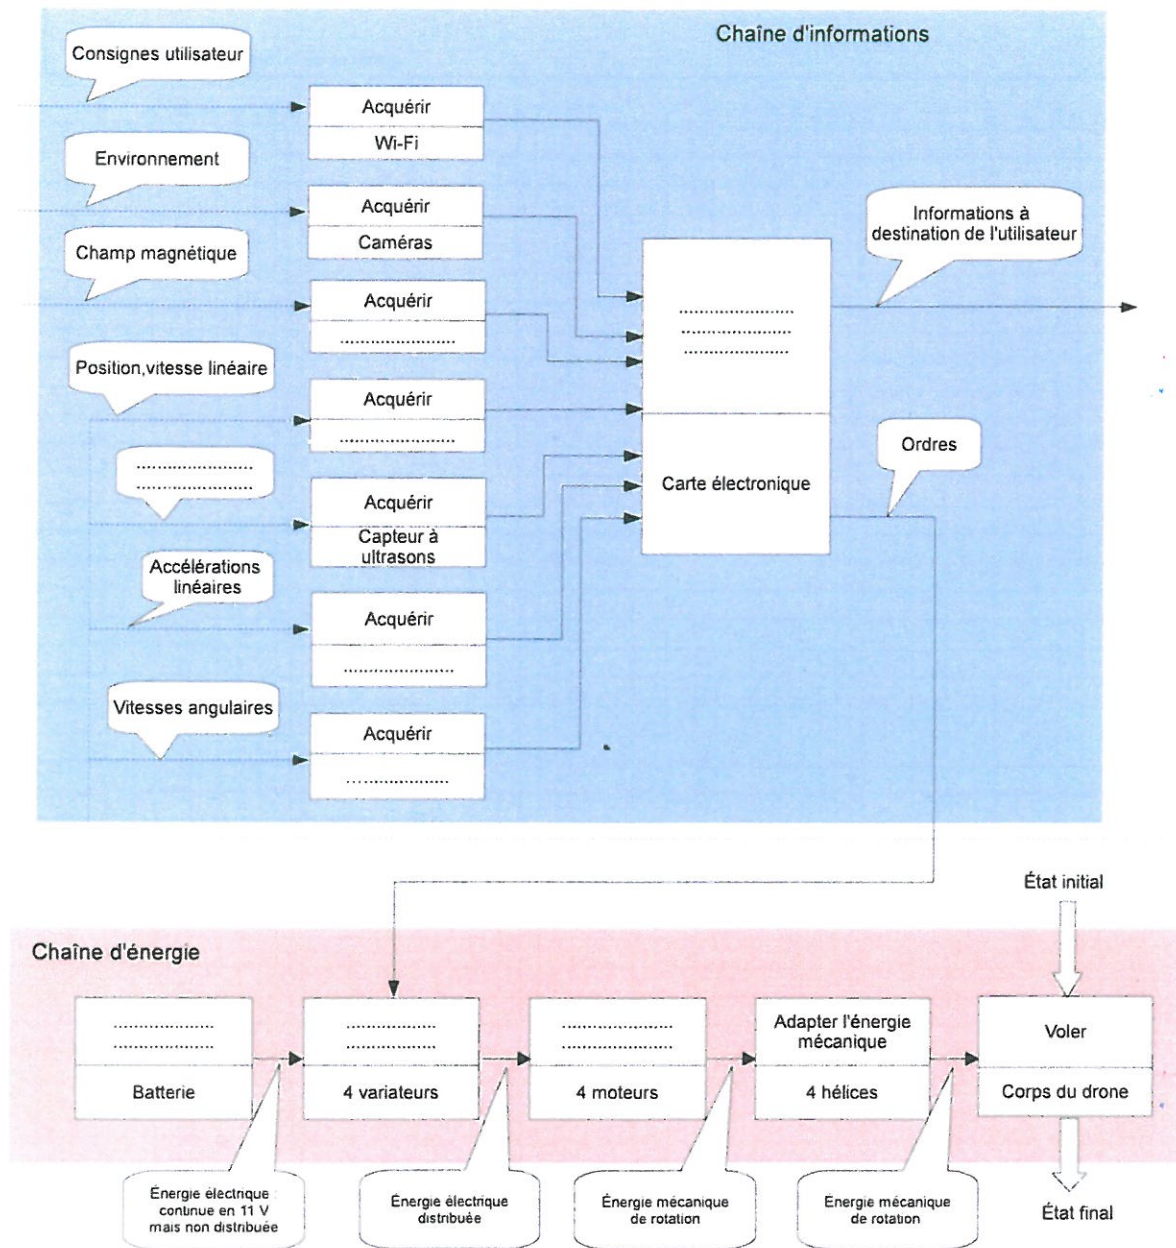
Chaîne d'informations

Consignes utilisateur

Acquérir
Wi-Fi

Environnement

Acquérir
Caméras

Champ magnétique

Acquérir
......................

Position,vitesse linéaire

Acquérir
......................

......................
......................

Acquérir
Capteur à ultrasons

Accélérations linéaires

Acquérir
......................

Vitesses angulaires

Acquérir
......................

......................
......................
......................
Carte électronique

Informations à destination de l'utilisateur

Ordres

État initial

Chaîne d'énergie

......................
......................
Batterie

......................
......................
4 variateurs

......................
......................
4 moteurs

Adapter l'énergie mécanique
4 hélices

Voler
Corps du drone

Énergie électrique continue en 11 V mais non distribuée

Énergie électrique distribuée

Énergie mécanique de rotation

Énergie mécanique de rotation

État final